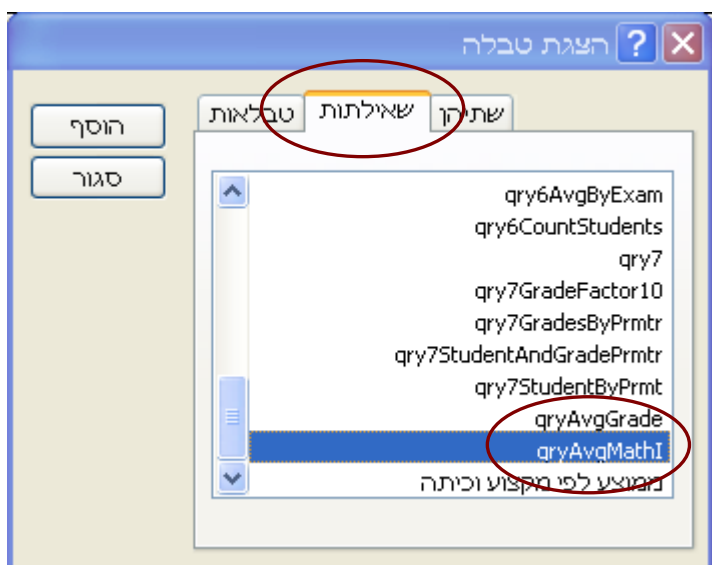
הצגת טבלה
?
X
טבלאות
שאילתות
שתיהן
הוסף
סגור
qry6AvgByExam
qry6CountStudents
qry7
qry7GradeFactor10
qry7GradesByPrmtr
qry7StudentAndGradePrmtr
qry7StudentByPrmt
qryAvgGrade
qryAvgMathI
ממוצע לפי מקצוע וכיתה